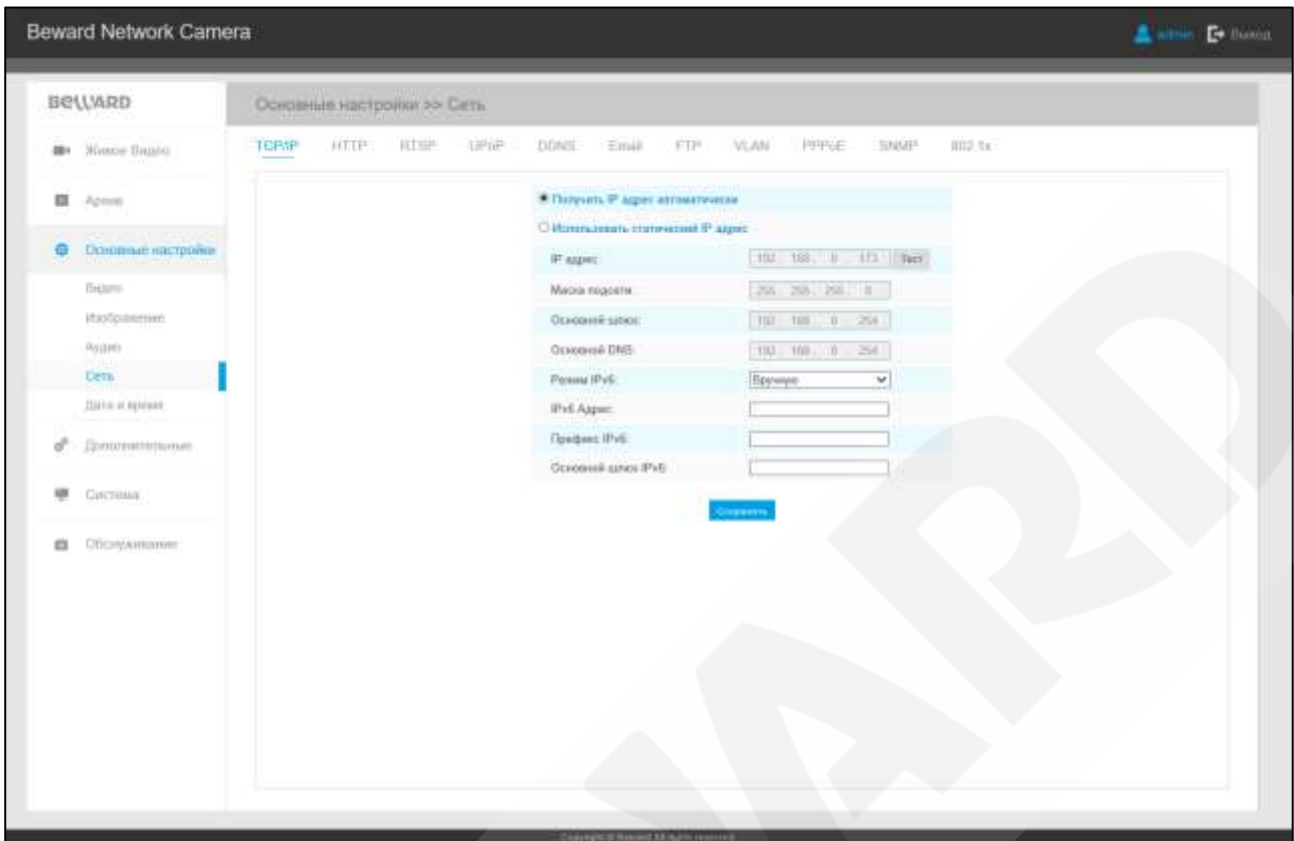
Beward Network Camera

admin Выход

BEWARD

Живое Видео

Архив

Основные настройки

Видео

Изображение

Аудио

Сеть

Дата и время

Дополнительные

Система

Обслуживание

Основные настройки >> Сеть

TCP/IP HTTP RTSP UPnP DDNS Email FTP VLAN PPPoE SNMP 802.1x

Получить IP адрес автоматически

Использовать статический IP адрес

| | |
|---|---|
| IP адрес: | 192 . 168 . 0 . 173 Тест |
| Маска подсети: | 255 . 255 . 255 . 0 |
| Основной шлюз: | 192 . 168 . 0 . 254 |
| Основной DNS: | 192 . 168 . 0 . 254 |
| Режим IPv6: | Вручную |
| IPv6 Адрес: | |
| Префикс IPv6: | |
| Основной шлюз IPv6: | |

Сохранить

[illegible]